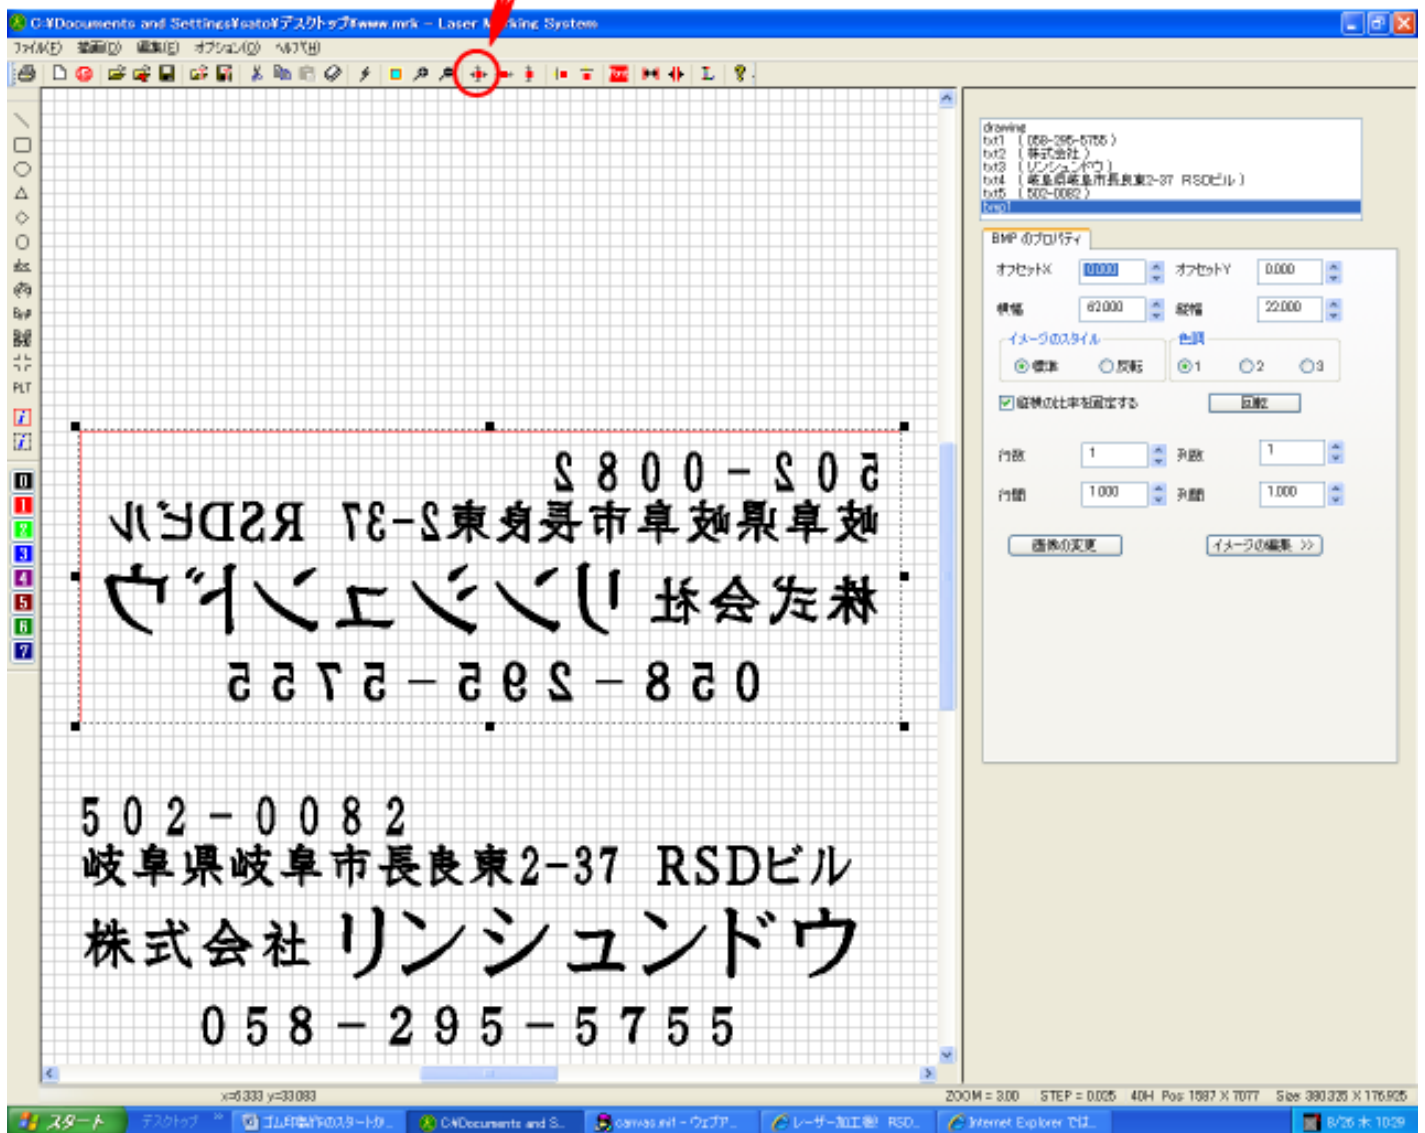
C:¥Documents and Settings¥sato¥デスクトップ¥www.mrk - Laser M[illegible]king System

ファイル(F) 描画(D) 編集(E) オプション(O) ヘルプ(H)

PLT

0
1
2
3
4
5
6
7

drawing
txt1 ( 058-295-5755 )
txt2 ( 株式会社 )
txt3 ( リンシュンドウ )
txt4 ( 岐阜県岐阜市長良東2-37 RSDビル )
txt5 ( 502-0082 )
bmp1

BMP のプロパティ

オフセットX 0.000 オフセットY 0.000

横幅 62.000 縦幅 22.000

イメージのスタイル
標準 反転

色調
1 2 3

縦横の比率を固定する 回転

行数 1 列数 1

行間 1.000 列間 1.000

画像の変更 イメージの編集 >>

502-0082
岐阜県岐阜市長良東2-37 RSDビル
株式会社 リンシュンドウ
058-295-5755

502-0082
岐阜県岐阜市長良東2-37 RSDビル
株式会社 リンシュンドウ
058-295-5755

x=6.333 y=33.083

ZOOM = 3.00 STEP = 0.025 40H Pos 1587 X 7077 Size 380.325 X 176.925

スタート デスクトップ ゴム印制作のスタートか... C:¥Documents and S... canvas.mif - ウェブア... レーザー加工機 RSD... Internet Explorer では... 8/26 木 10:29